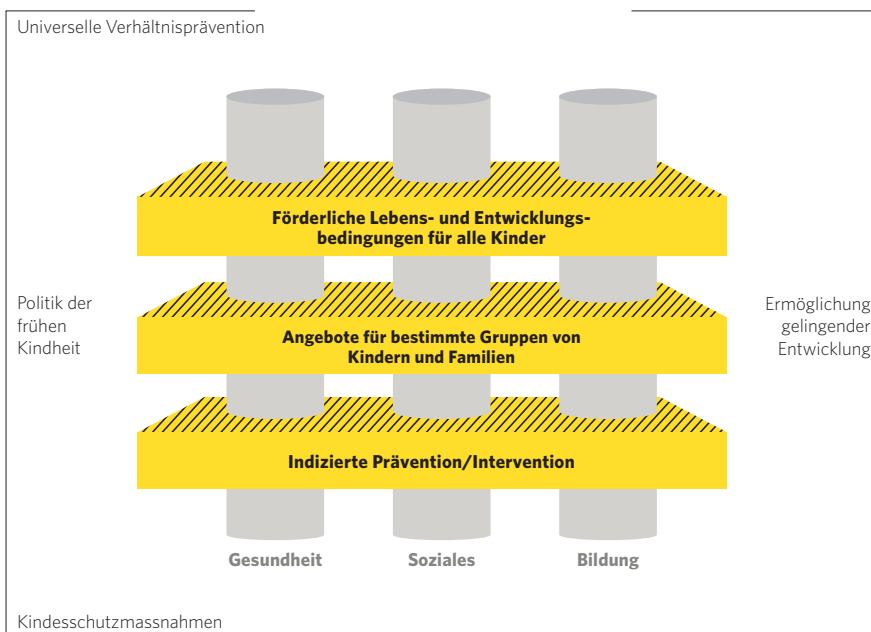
Universelle Verhältnisprävention

Förderliche Lebens- und Entwicklungsbedingungen für alle Kinder

Politik der frühen Kindheit

Angebote für bestimmte Gruppen von Kindern und Familien

Ermöglichung gelingender Entwicklung

Indizierte Prävention/Intervention

Gesundheit

Soziales

Bildung

Kindesschutzmassnahmen